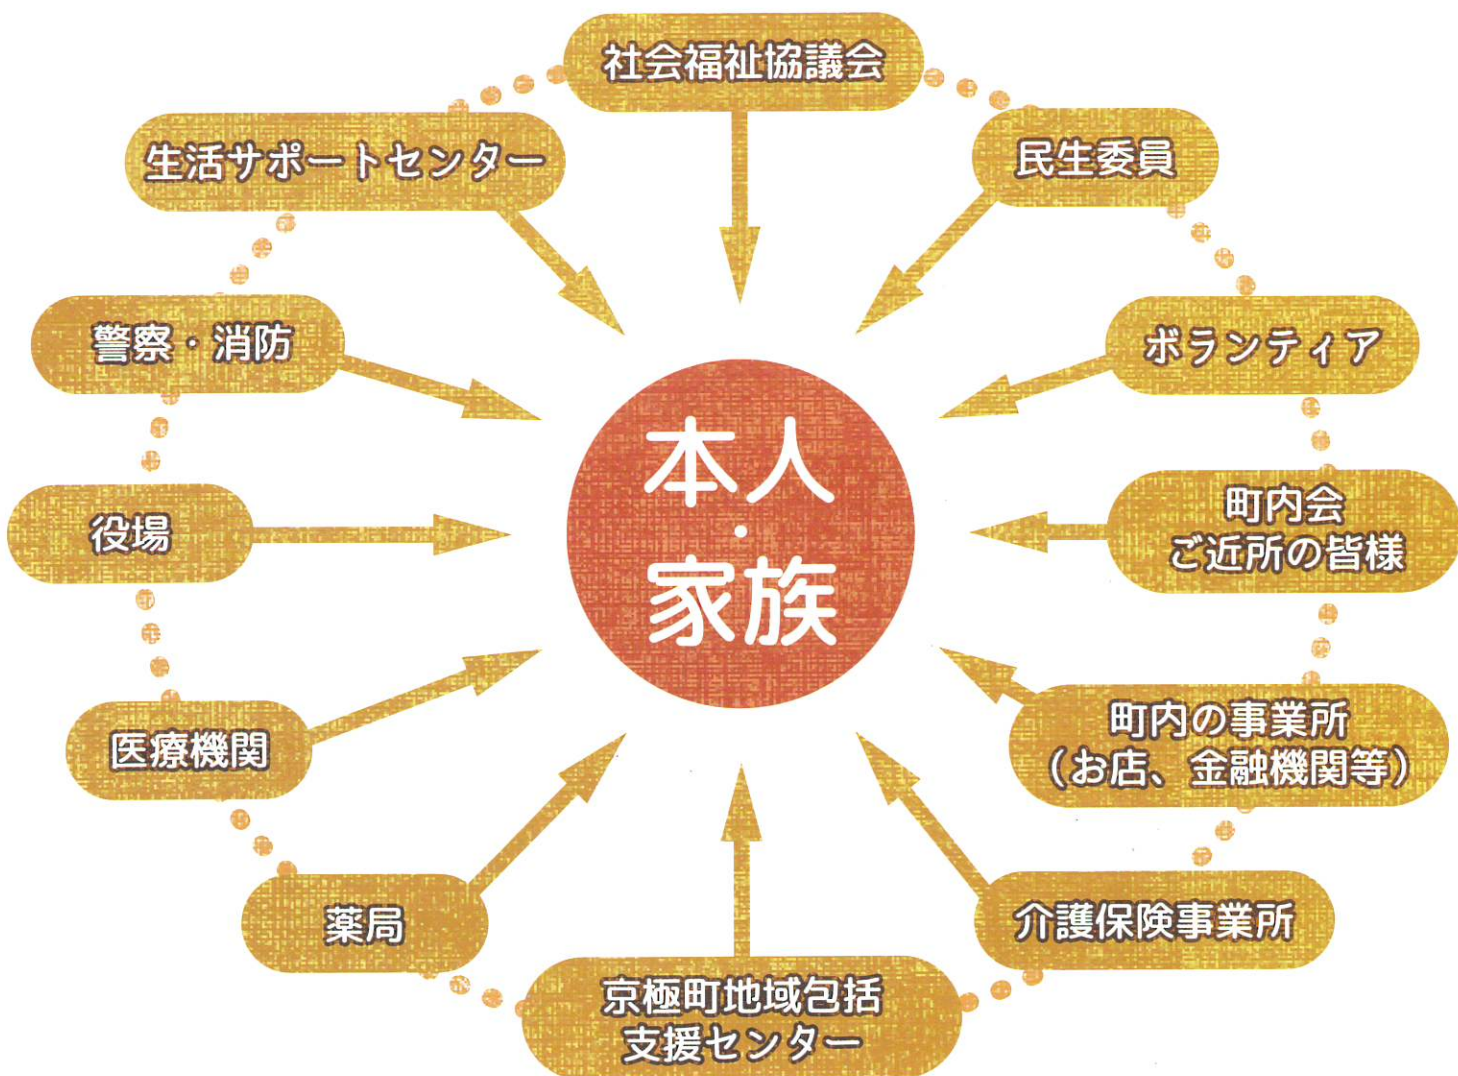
社会福祉協議会

民生委員

ボランティア

町内会
ご近所の皆様

町内の事業所
（お店、金融機関等）

介護保険事業所

京極町地域包括
支援センター

薬局

医療機関

役場

警察・消防

生活サポートセンター

本人
・
家族